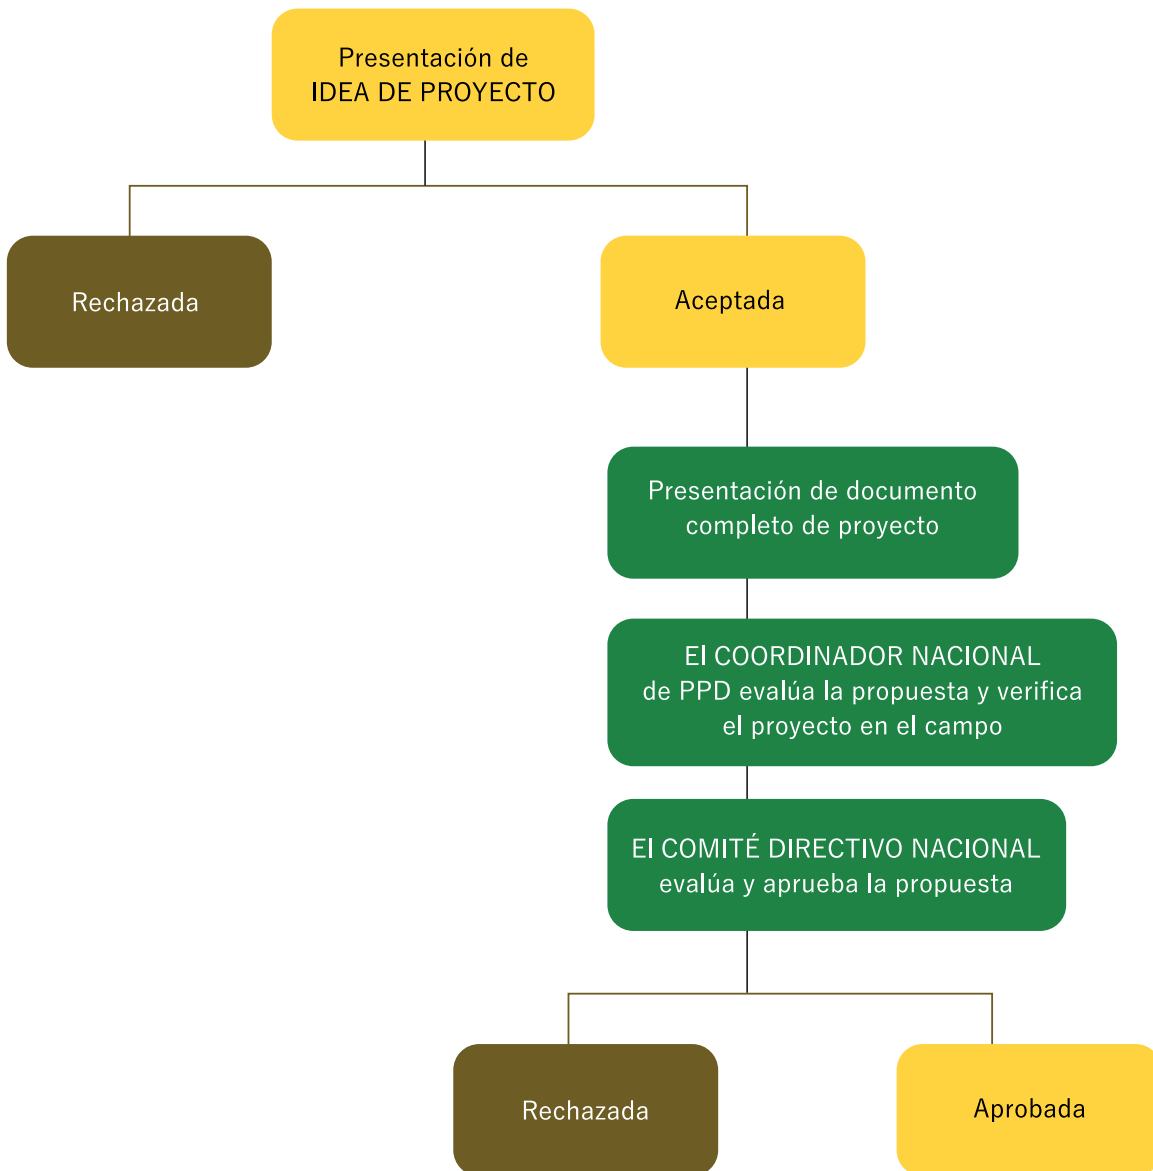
Presentación de
IDEA DE PROYECTO

Rechazada

Aceptada

Presentación de documento completo de proyecto

El COORDINADOR NACIONAL de PPD evalúa la propuesta y verifica el proyecto en el campo

El COMITÉ DIRECTIVO NACIONAL evalúa y aprueba la propuesta

Rechazada

Aprobada